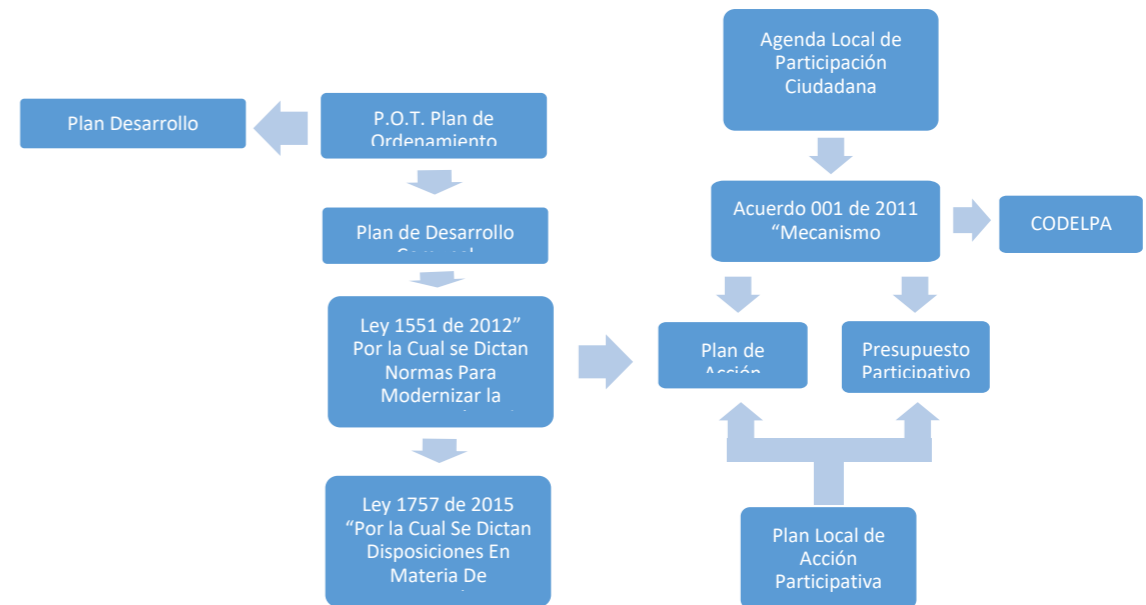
Agenda Local de Participación Ciudadana

Plan Desarrollo

P.O.T. Plan de Ordenamiento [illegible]

Acuerdo 001 de 2011 "Mecanismo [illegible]

CODELPA

Plan de Desarrollo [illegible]

Ley 1551 de 2012" Por la Cual se Dictan Normas Para Modernizar la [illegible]

Plan de Acción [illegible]

Presupuesto Participativo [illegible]

Ley 1757 de 2015 "Por la Cual Se Dictan Disposiciones En Materia De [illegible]

Plan Local de Acción Participativa